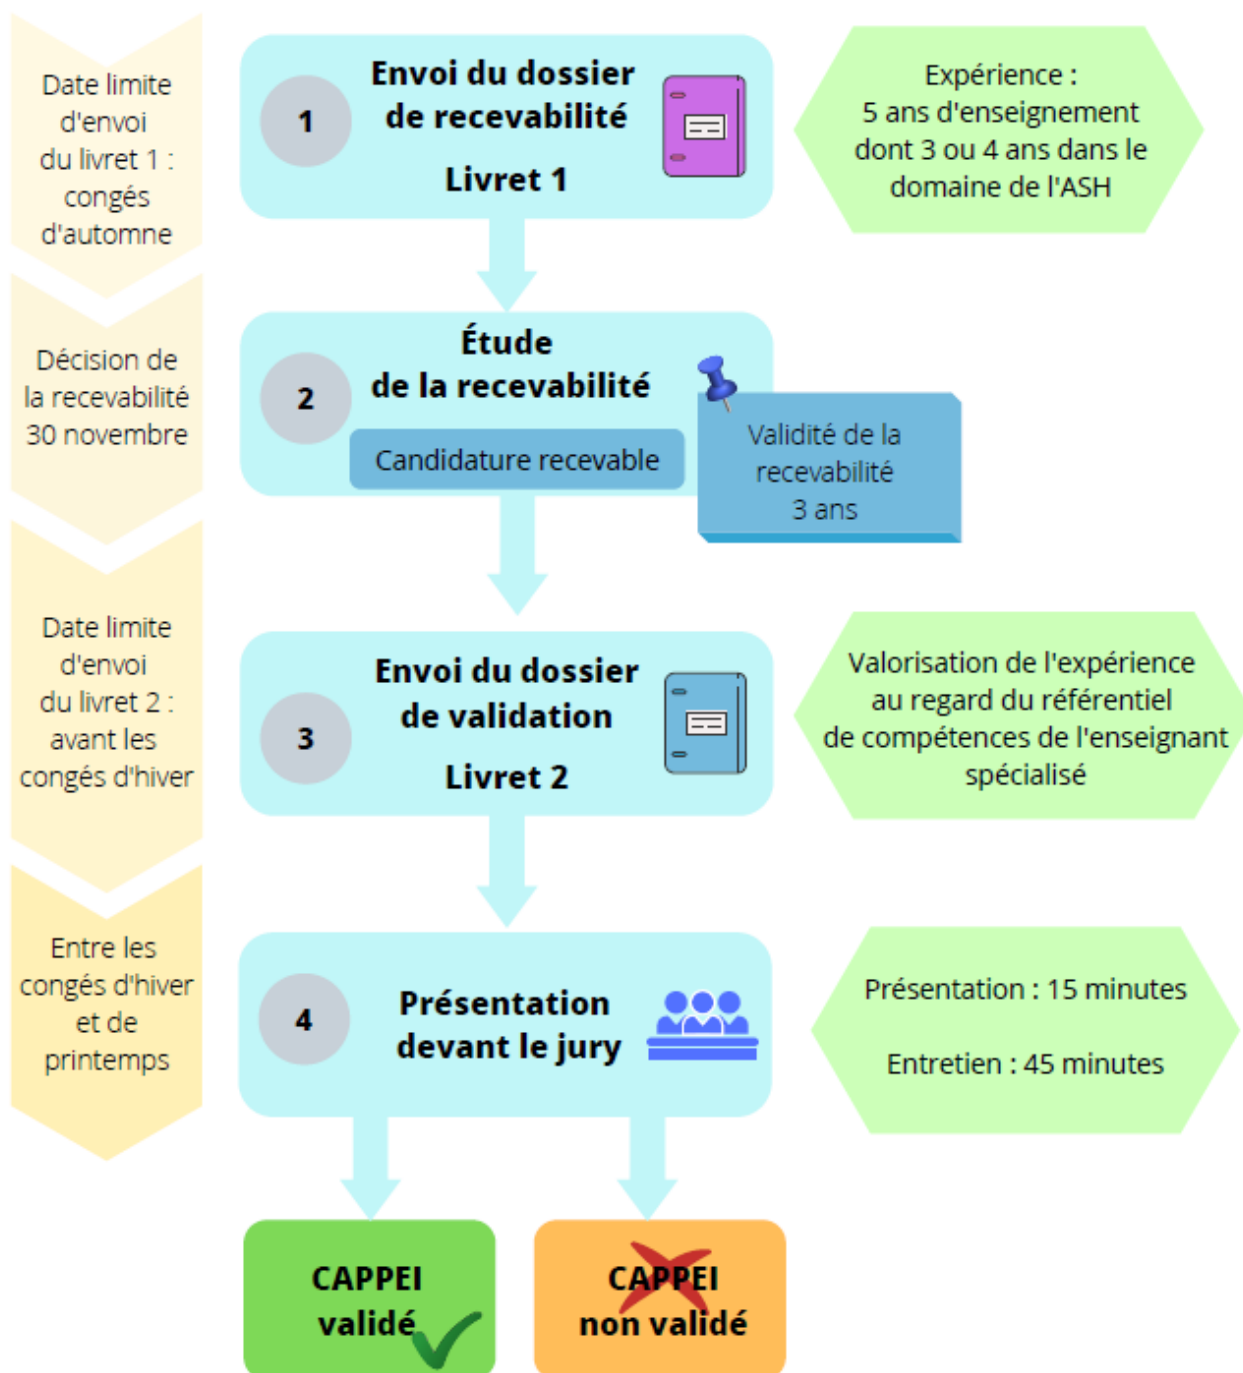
Date limite d'envoi du livret 1 : congés d'automne

1

Envoi du dossier de recevabilité

Livret 1

Expérience : 5 ans d'enseignement dont 3 ou 4 ans dans le domaine de l'ASH

Décision de la recevabilité 30 novembre

2

Étude de la recevabilité

Candidature recevable

Validité de la recevabilité 3 ans

Date limite d'envoi du livret 2 : avant les congés d'hiver

3

Envoi du dossier de validation

Livret 2

Valorisation de l'expérience au regard du référentiel de compétences de l'enseignant spécialisé

Entre les congés d'hiver et de printemps

4

Présentation devant le jury

Présentation : 15 minutes

Entretien : 45 minutes

CAPPEI validé

CAPPEI non validé